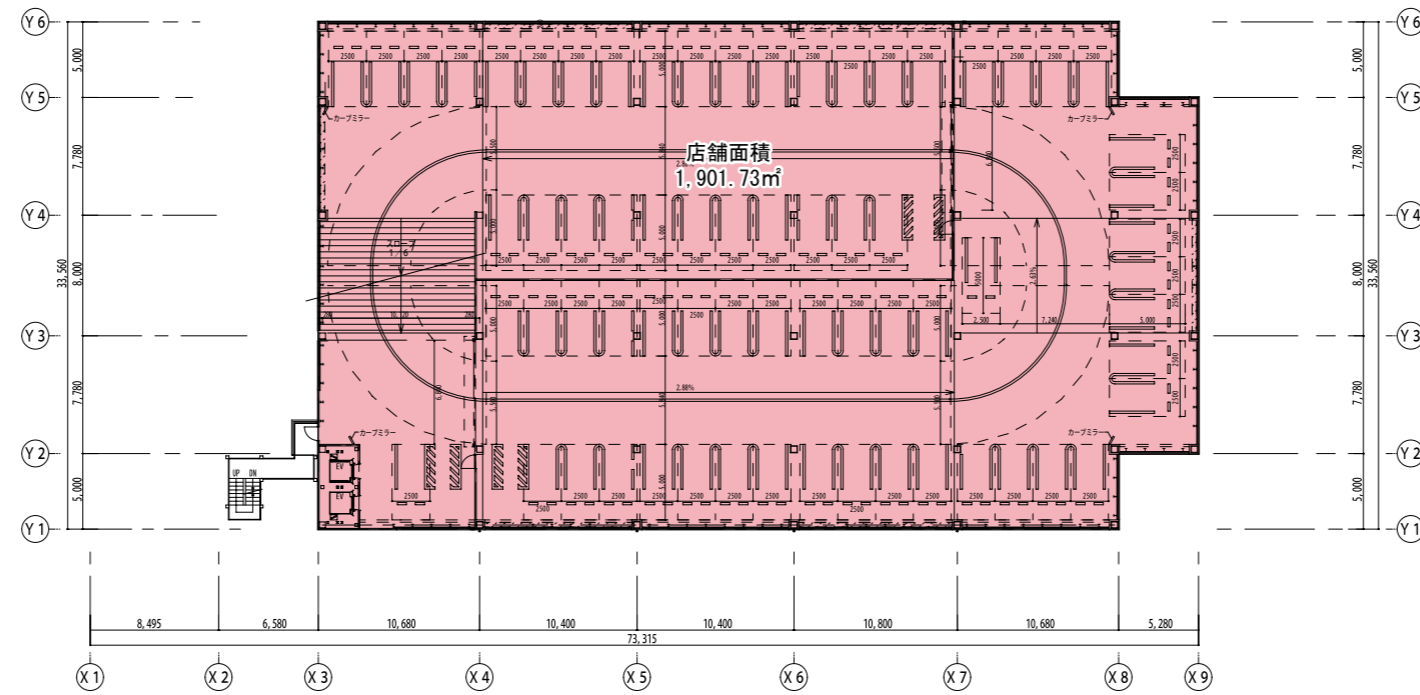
Y6
Y5
Y4
Y3
Y2
Y1

5,000
7,780
8,000
33,560
7,780
5,000

店舗面積
1,901.73㎡

カーブミラー
カーブミラー
カーブミラー
カーブミラー

スロープ
1/6

2.88%
2.63%

2500
5,000
2,500
7,240

UP DN
EV
EV

8,495
6,580
10,680
10,400
10,400
10,800
10,680
5,280
73,315

X1
X2
X3
X4
X5
X6
X7
X8
X9